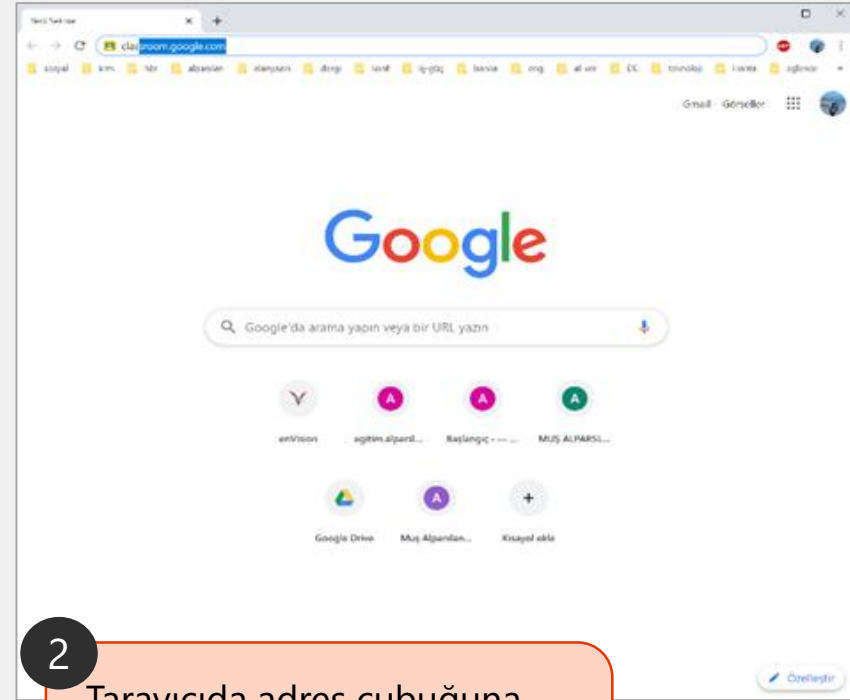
Yeni Sekme

classroom.google.com

sosyal kim hbr alparslan alanyazın dergi tanıt iş-güç basvia eng al ver CC teknoloji î-onta eğlence

Gmail Görseller

Google

Google'da arama yapın veya bir URL yazın

enVision agitim.alparsl... Başlangıç - ... MUŞ ALPARSL...

Google Drive Muş Alparslan... Kısayol ekle

Özelleştir

2

Tarayıcıda adres çubuğuna